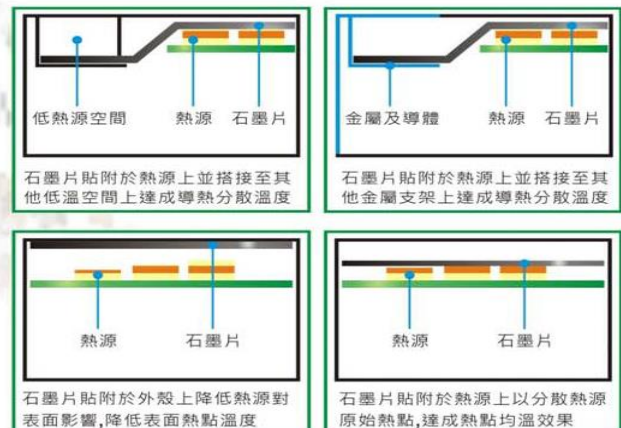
低熱源空間

熱源

石墨片

石墨片貼附於熱源上並搭接至其他低溫空間上達成導熱分散溫度

金屬及導體

熱源

石墨片

石墨片貼附於熱源上並搭接至其他金屬支架上達成導熱分散溫度

熱源

石墨片

石墨片貼附於外殼上降低熱源對表面影響,降低表面熱點溫度

熱源

石墨片

石墨片貼附於熱源上以分散熱源原始熱點,達成熱點均溫效果